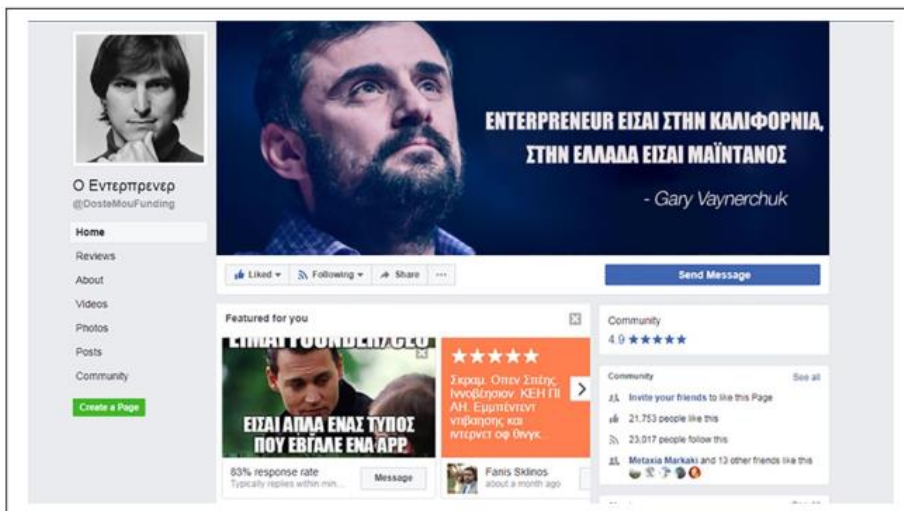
Ο Εντερπρενερ
@DosteMouFunding

Home
Reviews
About
Videos
Photos
Posts
Community
Create a Page

ENTERPRENEUR ΕΙΣΑΙ ΣΤΗΝ ΚΑΛΙΦΟΡΝΙΑ, ΣΤΗΝ ΕΛΛΑΔΑ ΕΙΣΑΙ ΜΑΪΝΤΑΝΟΣ

- Gary Vaynerchuk

Liked ▾ Following ▾ Share ···

Send Message

Featured for you

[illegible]

ΕΙΣΑΙ ΑΠΛΑ ΕΝΑΣ ΤΥΠΟΣ ΠΟΥ ΕΒΓΑΛΕ ΕΝΑ APP

83% response rate
Typically replies within min...
Message

★★★★★
Σκραμ. Οπεν Σπέις. Ιννοβέησιον. ΚΕΗ ΠΙ ΑΗ. Εμπιέντεντ ντιβαησης και ιντερνετ οφ θινγκ...

Fanis Sklinos
about a month ago

Community
4.9 ★★★★★

Community
See all
Invite your friends to like this Page
21,753 people like this
23,017 people follow this
Metaxia Markaki and 13 other friends like this